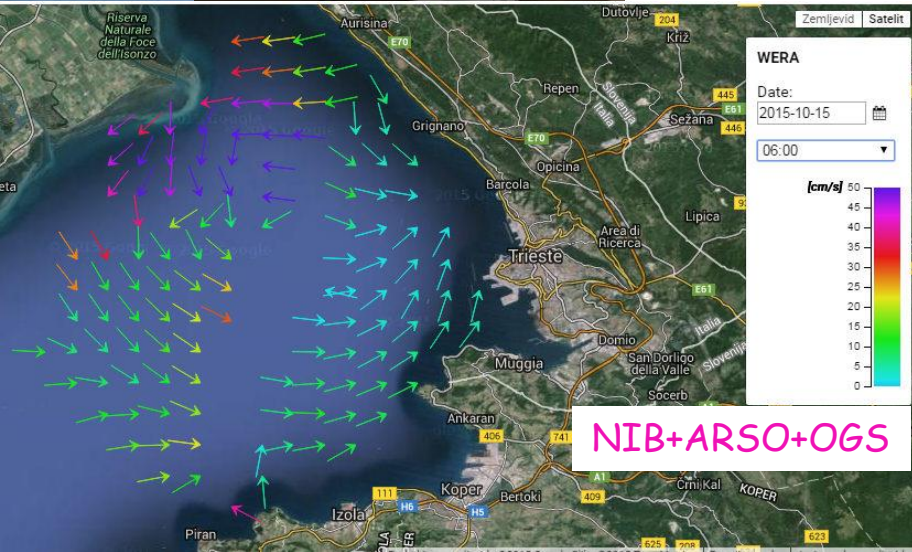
Zemljevid Satelit

WERA

Date:
2015-10-15

06:00

[cm/s]
50
45
40
35
30
25
20
15
10
5
0

Riserva Naturale della Foce dell'Isonzo
Aurisina
Dutovlje
204
Križ
E70
Repen
445
E61
Sežana
446
Grignano
E70
Opicina
eta
Barcola
Lipica
92
Area di Ricerca
Trieste
E61
Italia
Domio
San Dorligo della Valle
Slovenija
Muggia
Socerb
Ankaran
406
741
A1
Crni Kal
KOPER
111
409
Koper
Bertoki
H6
H5
Izola
Piran
625
208
623

NIB+ARSO+OGS